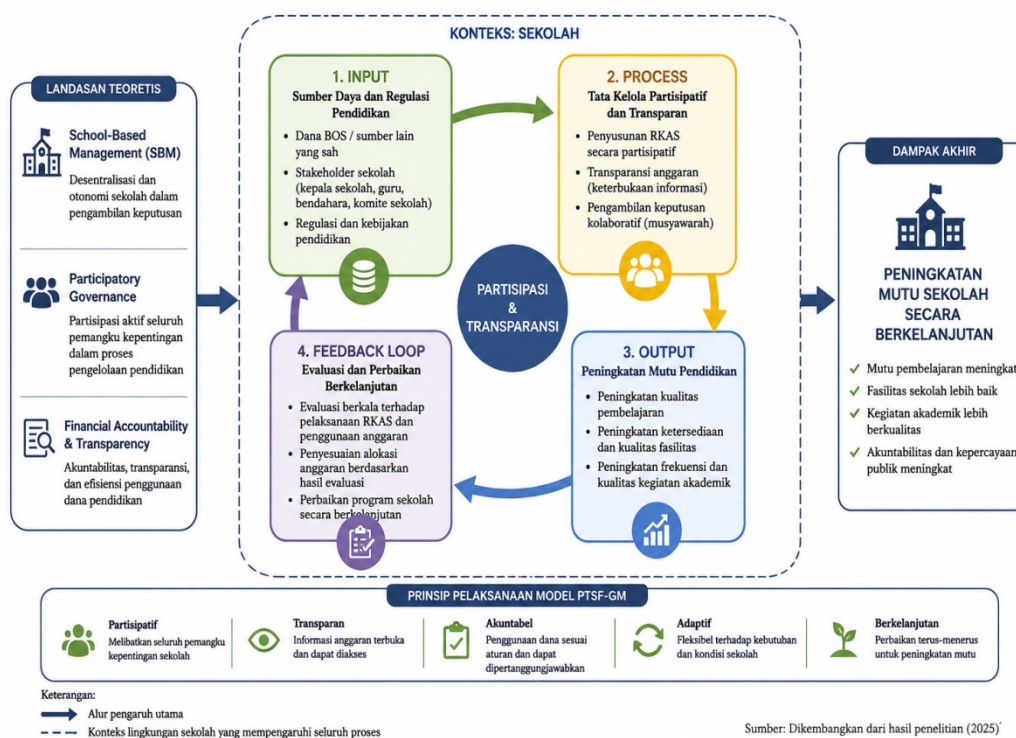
KONTEKS: SEKOLAH

LANDASAN TEORETIS

School-Based Management (SBM)

Desentralisasi dan otonomi sekolah dalam pengambilan keputusan

Participatory Governance

Partisipasi aktif seluruh pemangku kepentingan dalam proses pengelolaan pendidikan

Financial Accountability & Transparency

Akuntabilitas, transparansi, dan efisiensi penggunaan dana pendidikan

1. INPUT
Sumber Daya dan Regulasi Pendidikan

- Dana BOS / sumber lain yang sah
- Stakeholder sekolah (kepala sekolah, guru, bendahara, komite sekolah)
- Regulasi dan kebijakan pendidikan

2. PROCESS
Tata Kelola Partisipatif dan Transparan

- Penyusunan RKAS secara partisipatif
- Transparansi anggaran (keterbukaan informasi)
- Pengambilan keputusan kolaboratif (musyawarah)

PARTISIPASI & TRANSPARANSI

4. FEEDBACK LOOP
Evaluasi dan Perbaikan Berkelanjutan

- Evaluasi berkala terhadap pelaksanaan RKAS dan penggunaan anggaran
- Penyesuaian alokasi anggaran berdasarkan hasil evaluasi
- Perbaikan program sekolah secara berkelanjutan

3. OUTPUT
Peningkatan Mutu Pendidikan

- Peningkatan kualitas pembelajaran
- Peningkatan ketersediaan dan kualitas fasilitas
- Peningkatan frekuensi dan kualitas kegiatan akademik

DAMPAK AKHIR

PENINGKATAN MUTU SEKOLAH SECARA BERKELANJUTAN

✓ Mutu pembelajaran meningkat
✓ Fasilitas sekolah lebih baik
✓ Kegiatan akademik lebih berkualitas
✓ Akuntabilitas dan kepercayaan publik meningkat

PRINSIP PELAKSANAAN MODEL PTSF-GM

Partisipatif
Melibatkan seluruh pemangku kepentingan sekolah

Transparan
Informasi anggaran terbuka dan dapat diakses

Akuntabel
Penggunaan dana sesuai aturan dan dapat dipertanggungjawabkan

Adaptif
Fleksibel terhadap kebutuhan dan kondisi sekolah

Berkelanjutan
Perbaikan terus-menerus untuk peningkatan mutu

Keterangan:
Alur pengaruh utama
Konteks lingkungan sekolah yang mempengaruhi seluruh proses

Sumber: Dikembangkan dari hasil penelitian (2025)